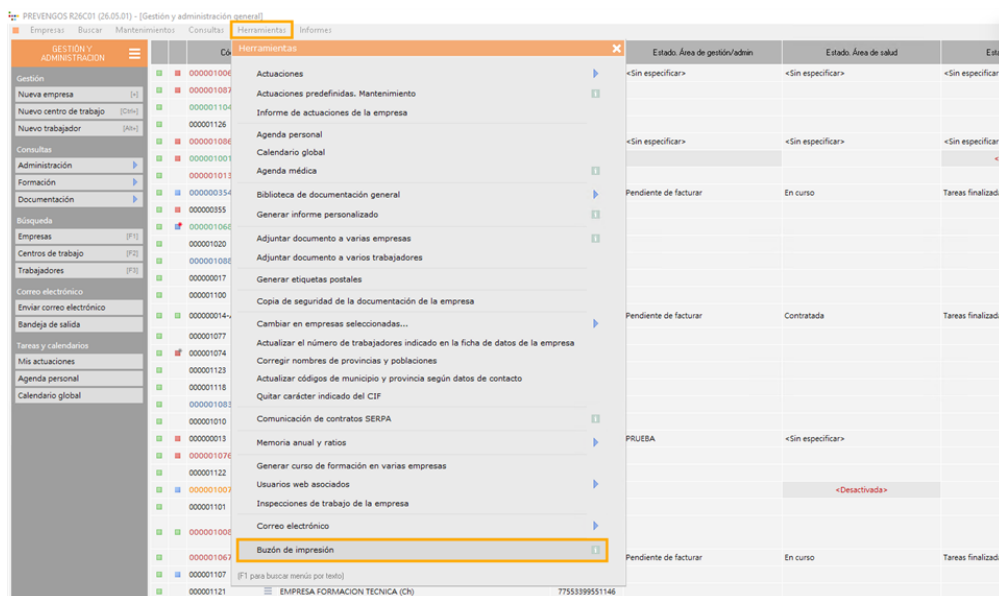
PREVENGOS R26C01 (26.05.01) - [Gestión y administración general]

Empresas Buscar Mantenimientos Consultas Herramientas Informes

GESTIÓN Y ADMINISTRACIÓN

Gestión
Nueva empresa [+]
Nuevo centro de trabajo [Ctrl+]
Nuevo trabajador [Alt+]

Consultas
Administración
Formación
Documentación

Búsqueda
Empresas [F1]
Centros de trabajo [F2]
Trabajadores [F3]

Correo electrónico
Enviar correo electrónico
Bandeja de salida

Tareas y calendarios
Mis actuaciones
Agenda personal
Calendario global

Có

000001006
000001087
000001104
000001126
000001086
000001001
000001013
000000354
000000355
000001068
000001020
000001088
000000017
000001100
000000014
000001077
000001074
000001123
000001118
000001083
000001010
000000013
000001076
000001122
000001007
000001101
000001008
000001067
000001107
000001121 EMPRESA FORMACION TECNICA (Ch) 77553399551146

Herramientas

Actuaciones
Actuaciones predefinidas. Mantenimiento
Informe de actuaciones de la empresa
Agenda personal
Calendario global
Agenda médica
Biblioteca de documentación general
Generar informe personalizado
Adjuntar documento a varias empresas
Adjuntar documento a varios trabajadores
Generar etiquetas postales
Copia de seguridad de la documentación de la empresa
Cambiar en empresas seleccionadas...
Actualizar el número de trabajadores indicado en la ficha de datos de la empresa
Corregir nombres de provincias y poblaciones
Actualizar códigos de municipio y provincia según datos de contacto
Quitar carácter indicado del CIF
Comunicación de contratos SERPA
Memoria anual y ratios
Generar curso de formación en varias empresas
Usuarios web asociados
Inspecciones de trabajo de la empresa
Correo electrónico
Buzón de impresión
[F1 para buscar menús por texto]

| Estado. Área de gestión/admin | Estado. Área de salud | Es |
|---|---|---|
| <Sin especificar> | <Sin especificar> | <Sin especificar> |
| <Sin especificar> | <Sin especificar> | <Sin especificar> |
| Pendiente de facturar | En curso | Tareas finalizad |
| Pendiente de facturar | Contratada | Tareas finalizad |
| PRUEBA | <Sin especificar> | |
| | <Desactivada> | |
| Pendiente de facturar | En curso | Tareas finalizad |